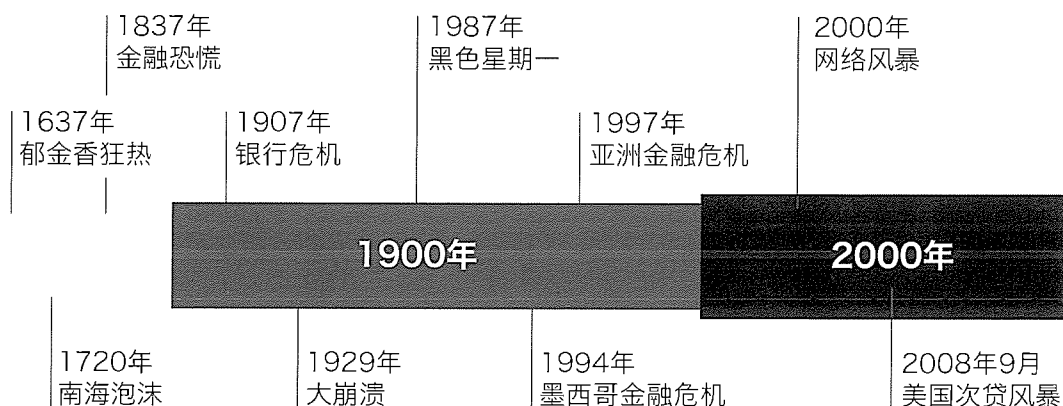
1837年
金融恐慌

1987年
黑色星期一

2000年
网络风暴

1637年
郁金香狂热

1907年
银行危机

1997年
亚洲金融危机

1900年

2000年

1720年
南海泡沫

1929年
大崩溃

1994年
墨西哥金融危机

2008年9月
美国次贷风暴